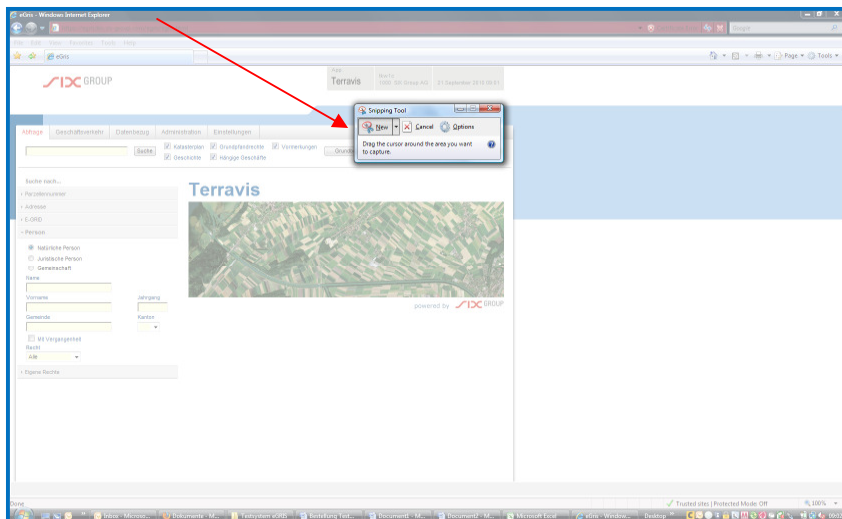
eGris - Windows Internet Explorer

Google

File Edit View Favorites Tools Help

eGris

Page Tools

SIX GROUP

App
Terravis

Martin
SIX SIS Group AG

21 September 2010 09:51

Snipping Tool

New

Cancel

Options

Drag the cursor around the area you want to capture.

Anfrage

Geschäftsverkehr

Datenbezug

Administration

Einstellungen

Suche

Katasterplan

Grundpfandrechte

Vormerkungen

Grund

Geschichte

Hängige Geschäfte

Suche nach...

Parzellennummer

Adresse

E-GRID

Person

Natürliche Person

Juristische Person

Gemeinschaft

Name

Vorname

Jahrgang

Gemeinde

Kanton

Mit Vergangenheit

Recht

Alle

Eigene Rechte

Terravis

powered by SIX GROUP

Done

Trusted sites | Protected Mode: Off

100%

Inbox - Microso...

Dokumente - M...

Bestellung Test...

Document1 - Mi...

Document2 - Mi...

Microsoft Excel...

eGris - Window...

Desktop

09:53